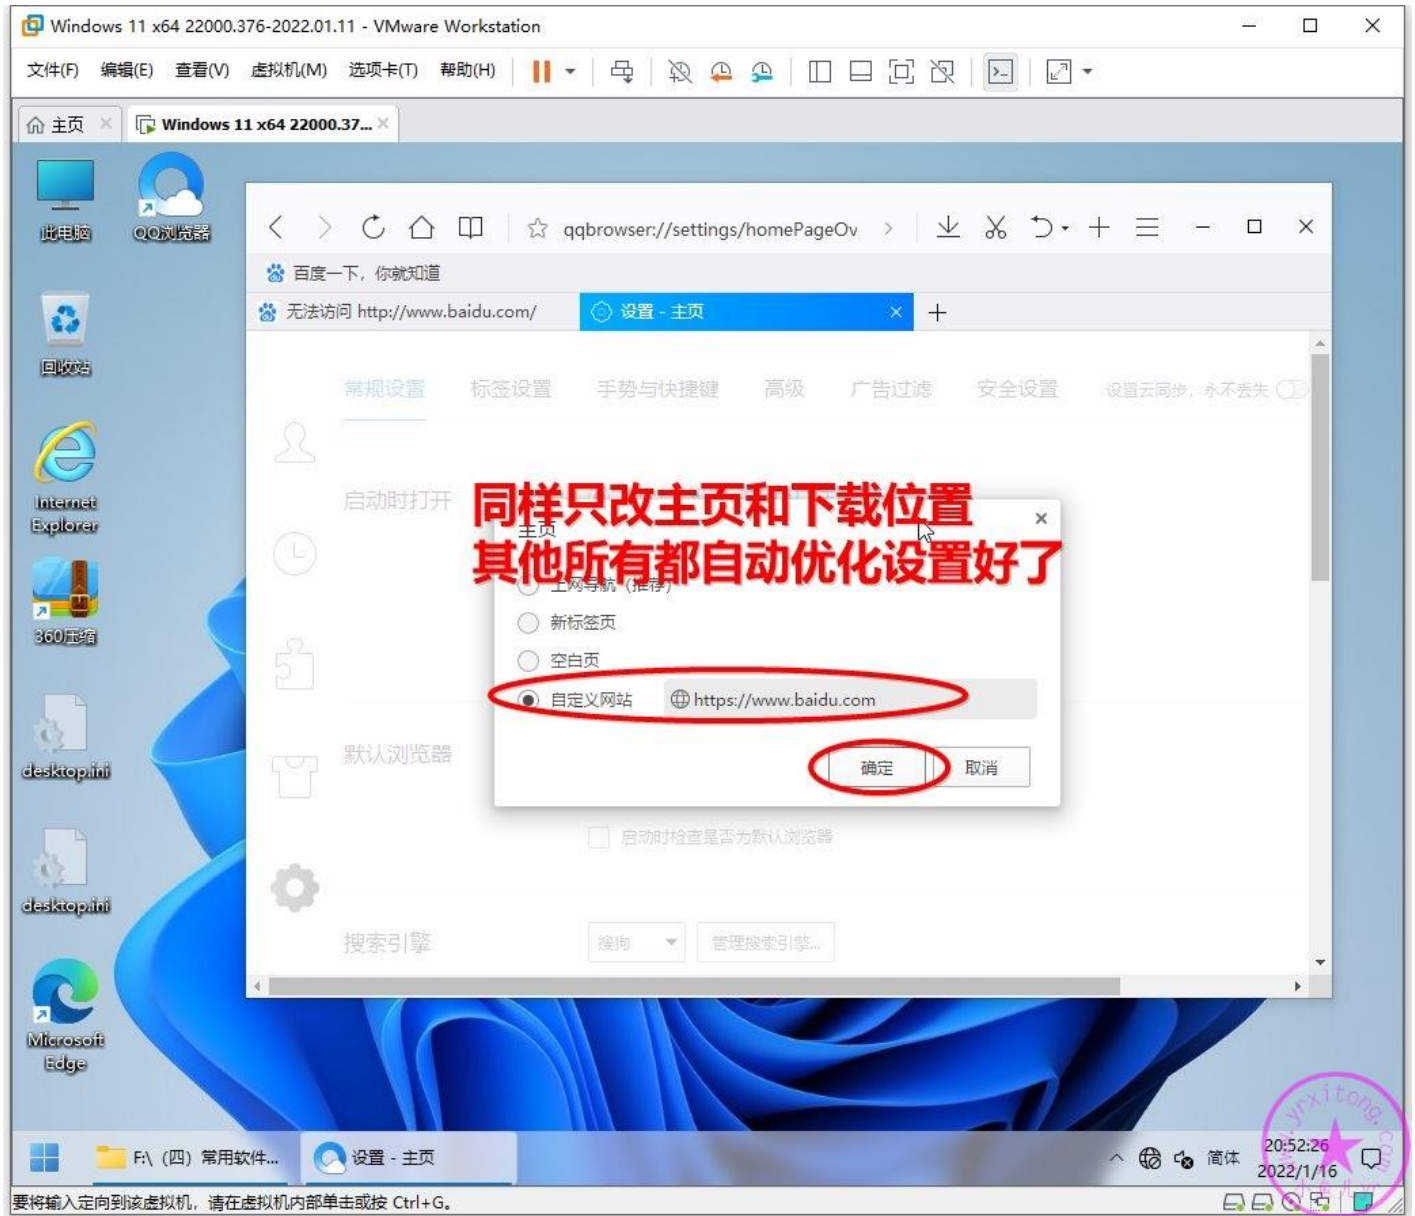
Windows 11 x64 22000.376-2022.01.11 - VMware Workstation

文件(F) 编辑(E) 查看(V) 虚拟机(M) 选项卡(T) 帮助(H)

主页
Windows 11 x64 22000.37...

此电脑
QQ浏览器
回收站
Internet Explorer
360压缩
desktop.ini
desktop.ini
Microsoft Edge

qqbrowser://settings/homePageOv
百度一下，你就知道
无法访问 http://www.baidu.com/
设置 - 主页

常规设置 标签设置 手势与快捷键 高级 广告过滤 安全设置 设置云同步，永不丢失

启动时打开
默认浏览器
启动时检查是否为默认浏览器
搜索引擎
搜狗
管理搜索引擎...

同样只改主页和下载位置
其他所有都自动优化设置好了

主页
上网导航（推荐）
新标签页
空白页
自定义网站
https://www.baidu.com
确定
取消

F:\ (四) 常用软件...
设置 - 主页
简体
20:52:26
2022/1/16

要将输入定向到该虚拟机，请在虚拟机内部单击或按 Ctrl+G。

yrxitong.com